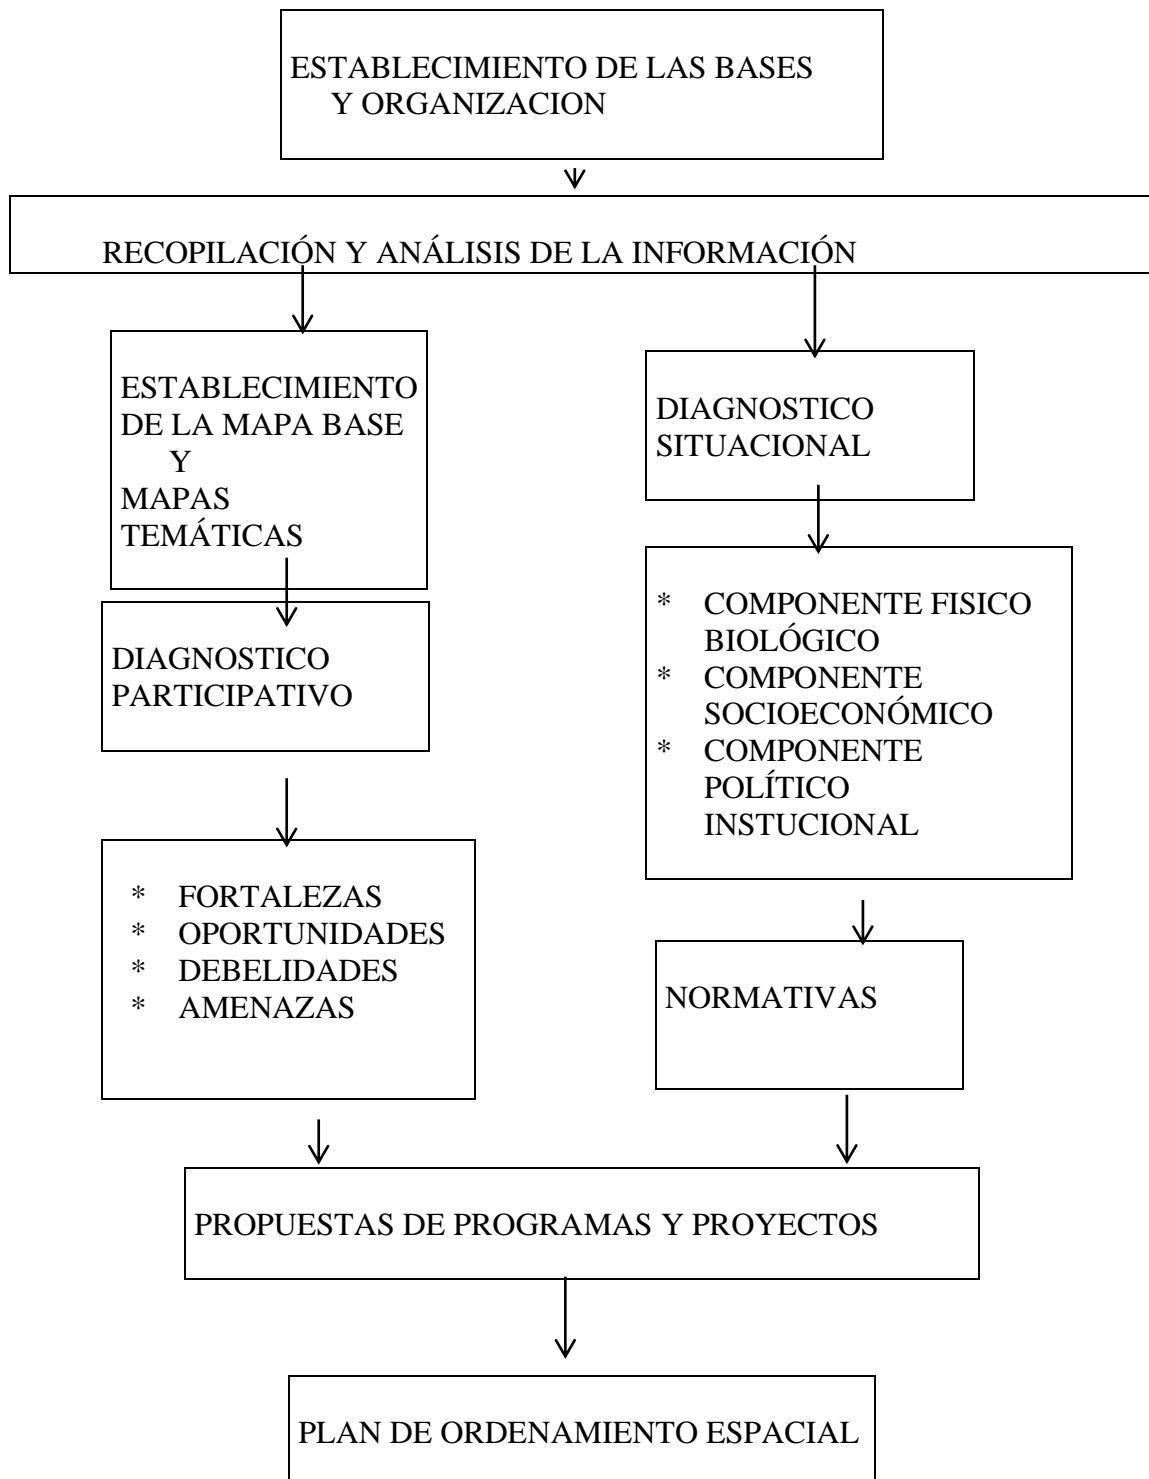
ESTABLECIMIENTO DE LAS BASES Y ORGANIZACION

RECOPILACIÓN Y ANÁLISIS DE LA INFORMACIÓN

ESTABLECIMIENTO DE LA MAPA BASE Y MAPAS TEMÁTICAS

DIAGNOSTICO PARTICIPATIVO

* FORTALEZAS
* OPORTUNIDADES
* DEBELIDADES
* AMENAZAS

DIAGNOSTICO SITUACIONAL

* COMPONENTE FISICO BIOLÓGICO
* COMPONENTE SOCIOECONÓMICO
* COMPONENTE POLÍTICO INSTUCIONAL

NORMATIVAS

PROPUESTAS DE PROGRAMAS Y PROYECTOS

PLAN DE ORDENAMIENTO ESPACIAL